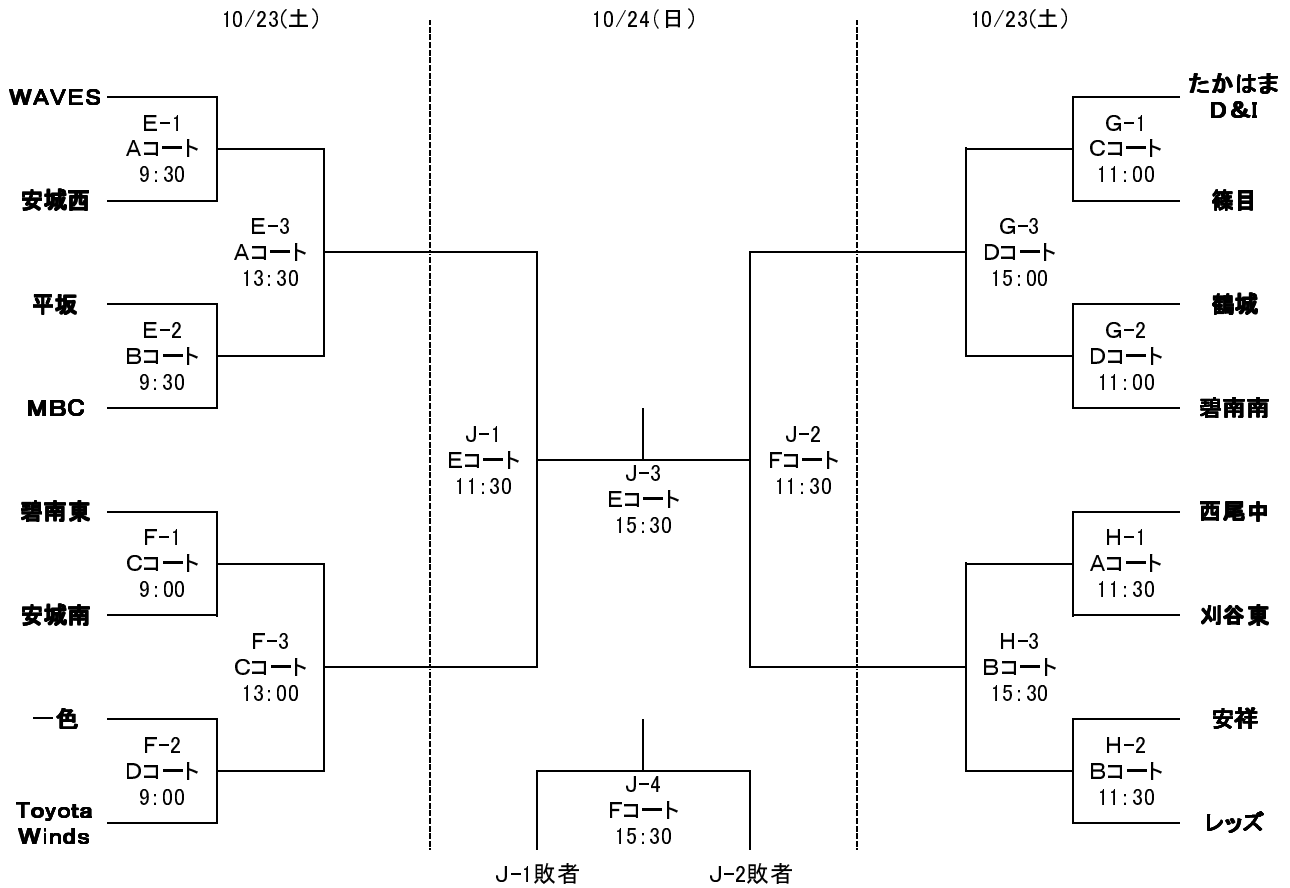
10/23(土)　10/24(日)　10/23(土)

WAVES
E-1
Aコート
9:30
安城西

E-3
Aコート
13:30

平坂
E-2
Bコート
9:30
MBC

碧南東
F-1
Cコート
9:00
安城南

F-3
Cコート
13:00

一色
F-2
Dコート
9:00
Toyota Winds

J-1
Eコート
11:30

J-3
Eコート
15:30

J-4
Fコート
15:30

J-1敗者　J-2敗者

J-2
Fコート
11:30

たかはま D&I
G-1
Cコート
11:00
篠目

G-3
Dコート
15:00

鶴城
G-2
Dコート
11:00
碧南南

西尾中
H-1
Aコート
11:30
刈谷東

H-3
Bコート
15:30

安祥
H-2
Bコート
11:30
レッズ